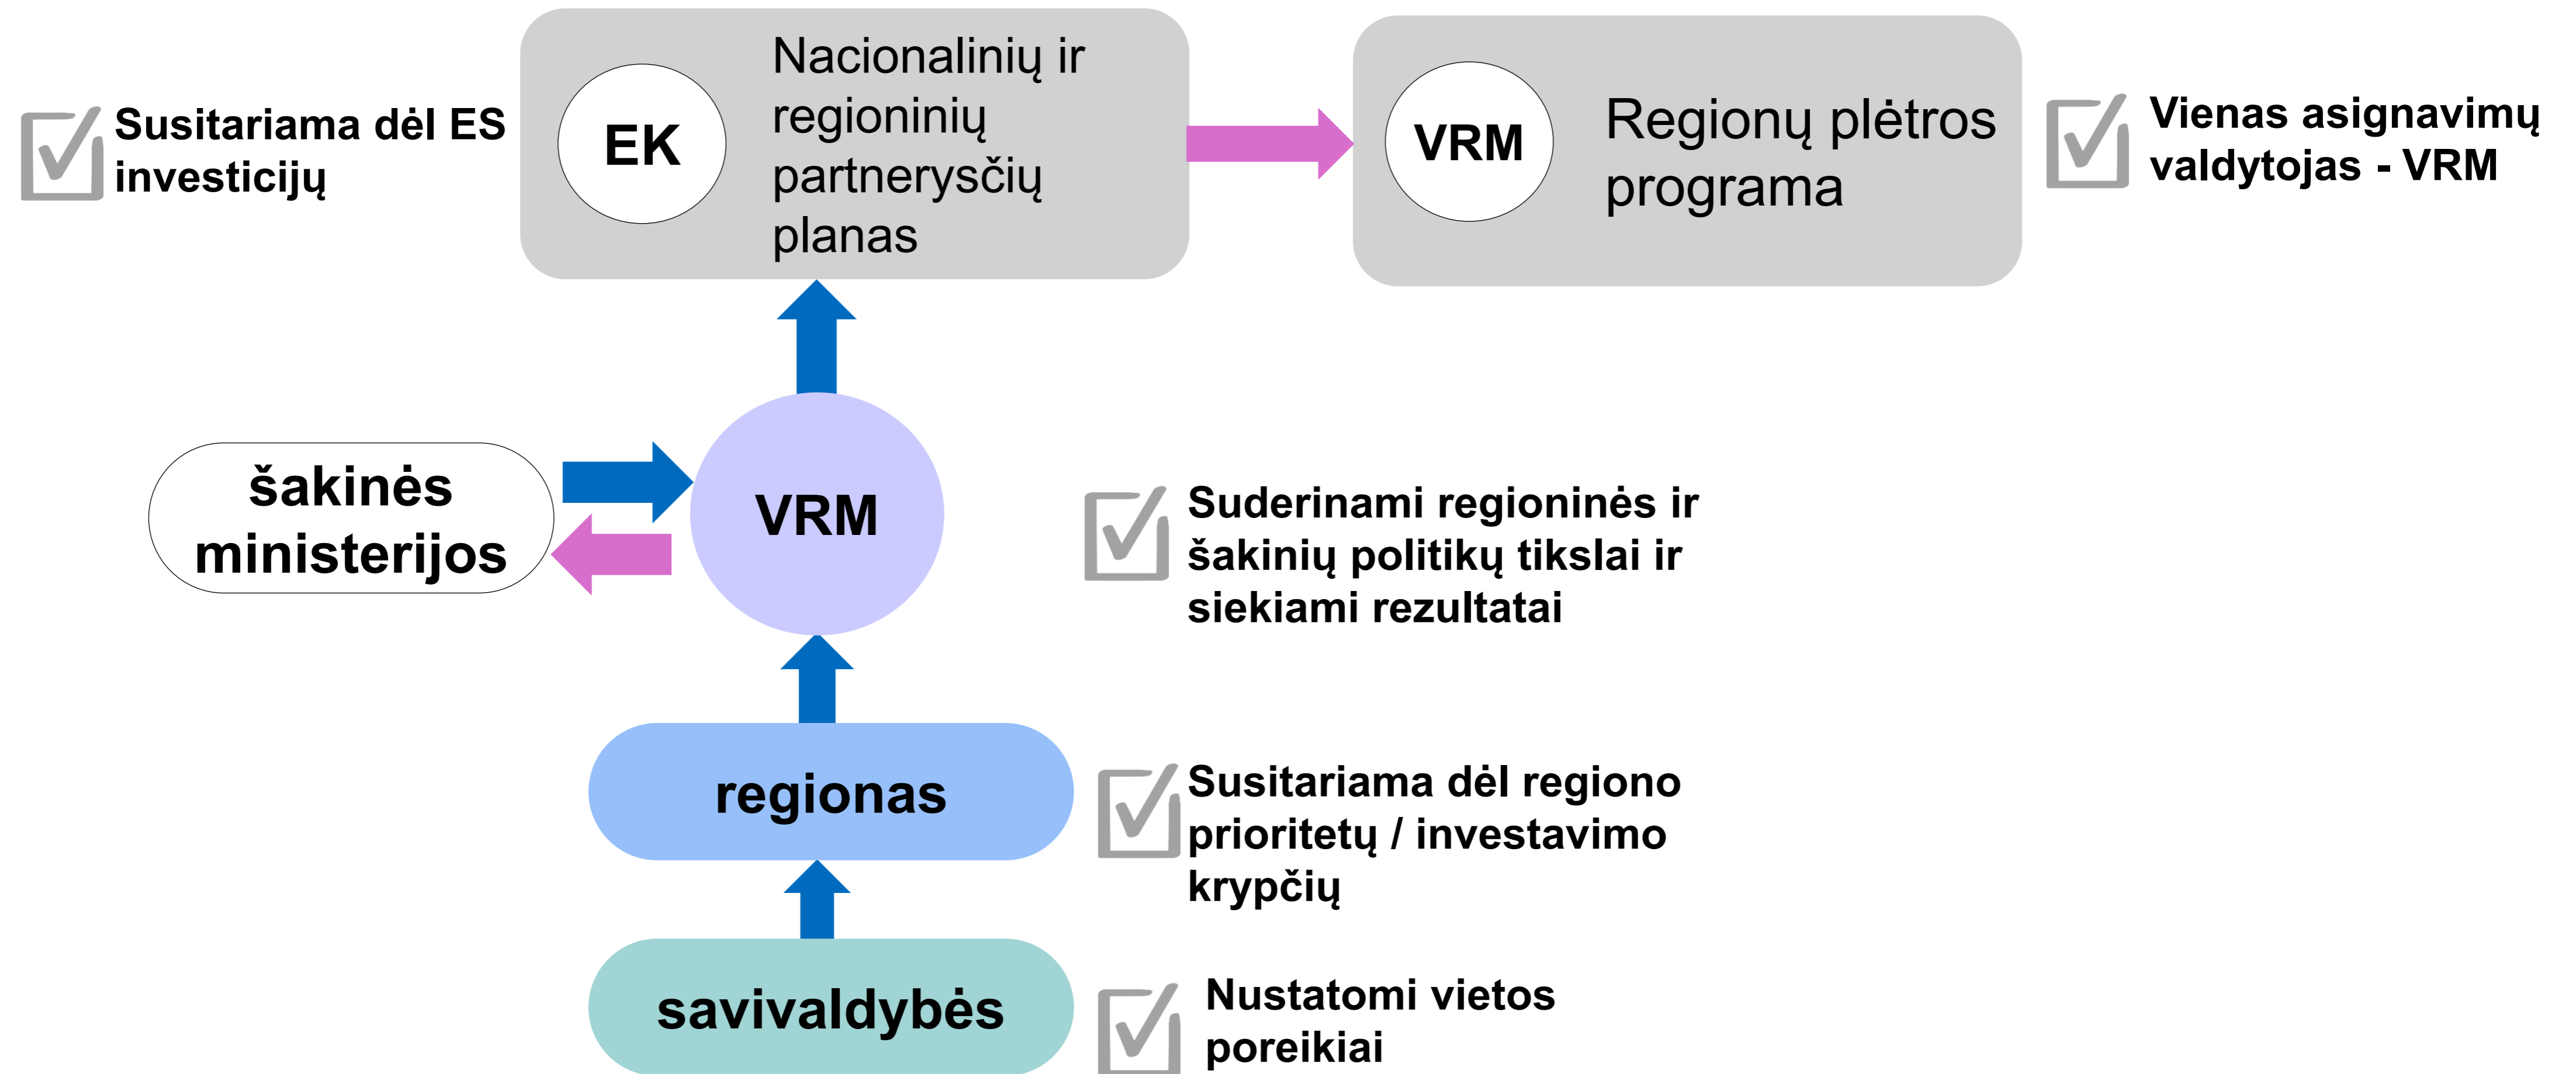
Susitariama dėl ES investicijų

EK

Nacionalinių ir regioninių partnerysčių planas

VRM

Regionų plėtros programa

Vienas asignavimų valdytojas - VRM

šakinės ministerijos

VRM

Suderinami regioninės ir šakinių politikų tikslai ir siekiami rezultatai

regionas

Susitariama dėl regiono prioritetų / investavimo krypčių

savivaldybės

Nustatomi vietos poreikiai